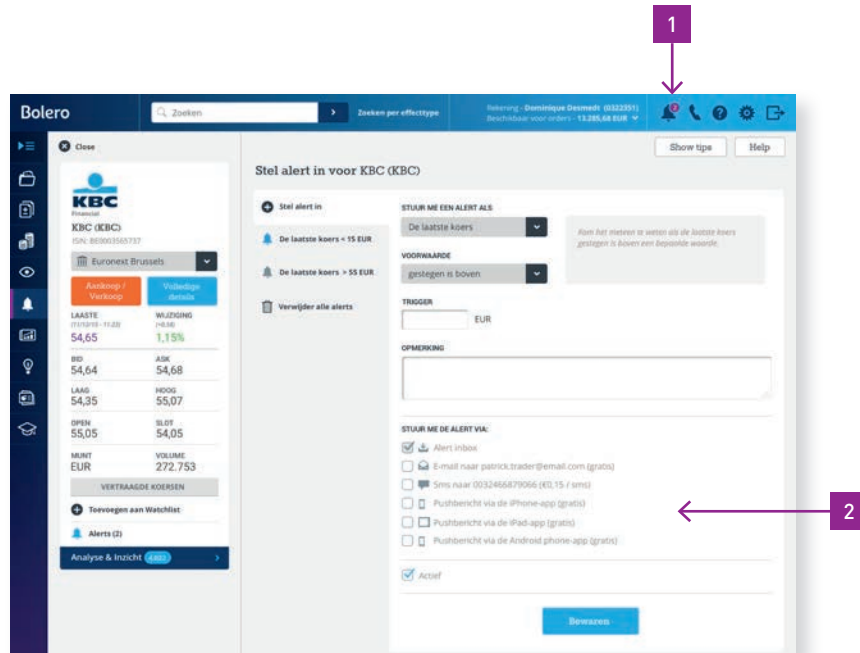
1

Bolero

Zoeken

Zoeken per effecttype

Rekening - Dominique Desmedt (0322351)
Beschikbaar voor orders - 13.285,68 EUR

Close

Show tips

Help

KBC
Financial

KBC (KBC)
ISIN: BE0003565737

Euronext Brussels

Aankoop / Verkoop

Volledige details

LAASTE
(11/12/15 - 11:22)
54,65

WIJZIGING
(+0,58)
1,15%

BID
54,64

ASK
54,68

LAAG
54,35

HOOG
55,07

OPEN
55,05

SLOT
54,05

MUNT
EUR

VOLUME
272.753

VERTRAAGDE KOERSEN

Toevoegen aan Watchlist

Alerts (2)

Analyse & Inzicht 4.882

Stel alert in voor KBC (KBC)

Stel alert in

De laatste koers < 15 EUR

De laatste koers > 55 EUR

Verwijder alle alerts

STUUR ME EEN ALERT ALS

De laatste koers

Kom het meteen te weten als de laatste koers gestegen is boven een bepaalde waarde.

VOORWAARDE

gestegen is boven

TRIGGER

EUR

OPMERKING

STUUR ME DE ALERT VIA:

Alert inbox

E-mail naar patrick.trader@email.com (gratis)

Sms naar 0032466879066 (€0,15 / sms)

Pushbericht via de iPhone-app (gratis)

Pushbericht via de iPad-app (gratis)

Pushbericht via de Android phone-app (gratis)

Actief

Bewaren

2